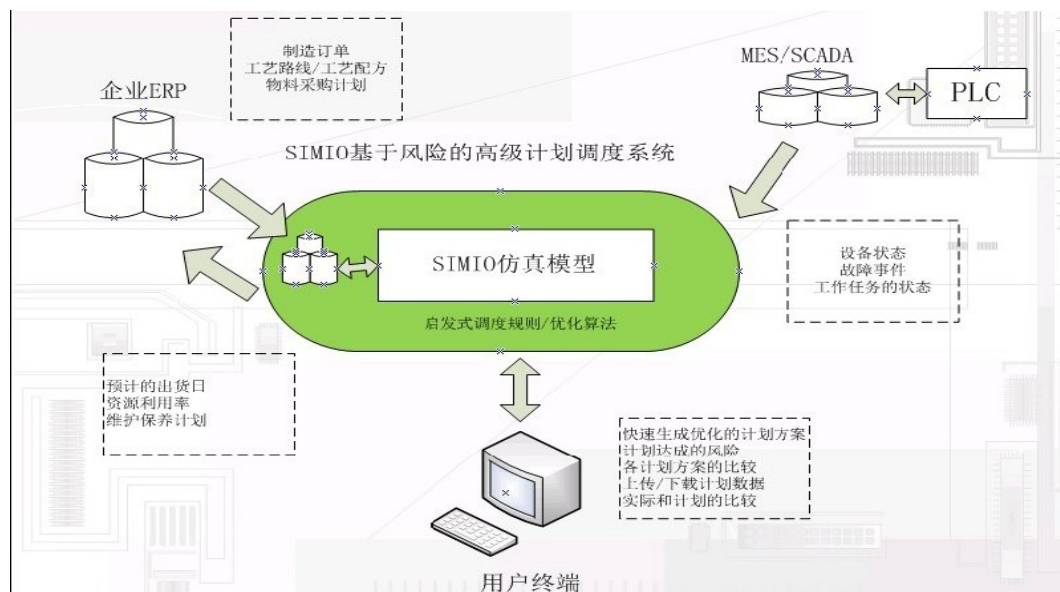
制造订单
工艺路线/工艺配方
物料采购计划

企业ERP

MES/SCADA

PLC

SIMIO基于风险的高级计划调度系统

SIMIO仿真模型

启发式调度规则/优化算法

设备状态
故障事件
工作任务的状态

预计的出货日
资源利用率
维护保养计划

快速生成优化的计划方案
计划达成的风险
各计划方案的比较
上传/下载计划数据
实际和计划的比较

用户终端